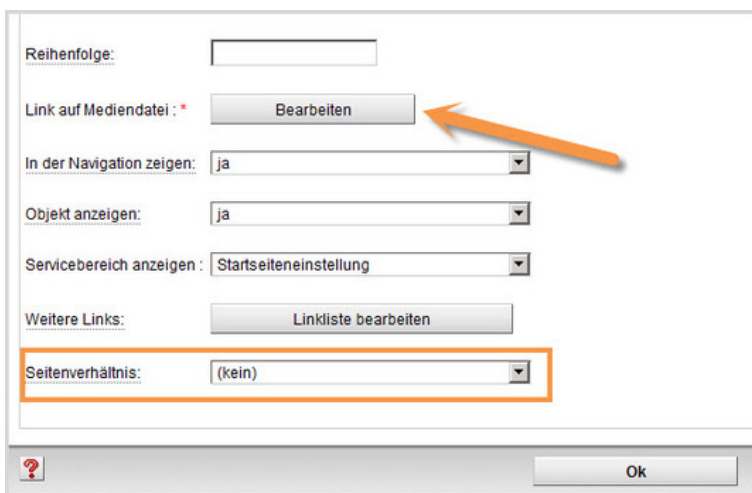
Reihenfolge:

Link auf Mediendatei : *
Bearbeiten

In der Navigation zeigen:
ja

Objekt anzeigen:
ja

Servicebereich anzeigen :
Startseiteneinstellung

Weitere Links:
Linkliste bearbeiten

Seitenverhältnis:
(kein)

?
Ok